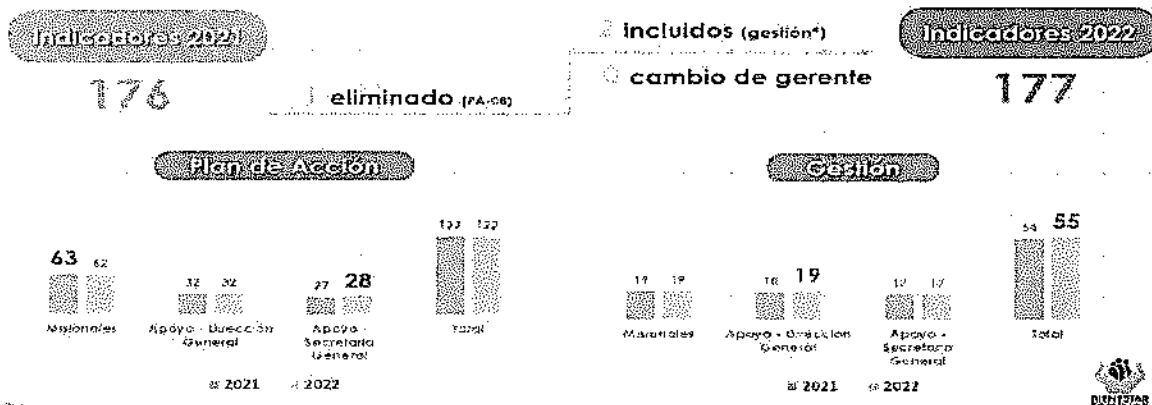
Indicadores 2021

176

1 eliminado (PA-GE)

2 incluidos (gestión*)

0 cambio de gerente

Indicadores 2022

177

Plan de Acción

| | Misionales | Apoyo - Dirección General | Apoyo - Secretaría General | Total |
|---|---|---|---|---|
| 2021 | 63 | 32 | 27 | 122 |
| 2022 | 62 | 32 | 28 | 122 |

2021 2022

Gestión

| | Misionales | Apoyo - Dirección General | Apoyo - Secretaría General | Total |
|---|---|---|---|---|
| 2021 | 19 | 18 | 17 | 54 |
| 2022 | 19 | 19 | 17 | 55 |

2021 2022

BIENESTAR